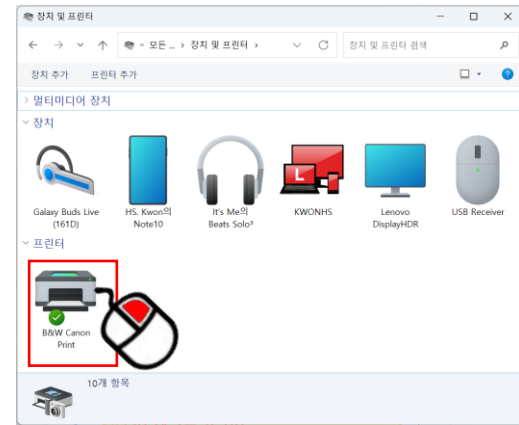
장치 및 프린터

« 모든 ... › 장치 및 프린터 ›

장치 및 프린터 검색

장치 추가 프린터 추가

› 멀티미디어 장치

∨ 장치

Galaxy Buds Live (161D)

HS. Kwon의 Note10

It's Me의 Beats Solo³

KWONHS

Lenovo DisplayHDR

USB Receiver

∨ 프린터

B&W Canon Print

10개 항목